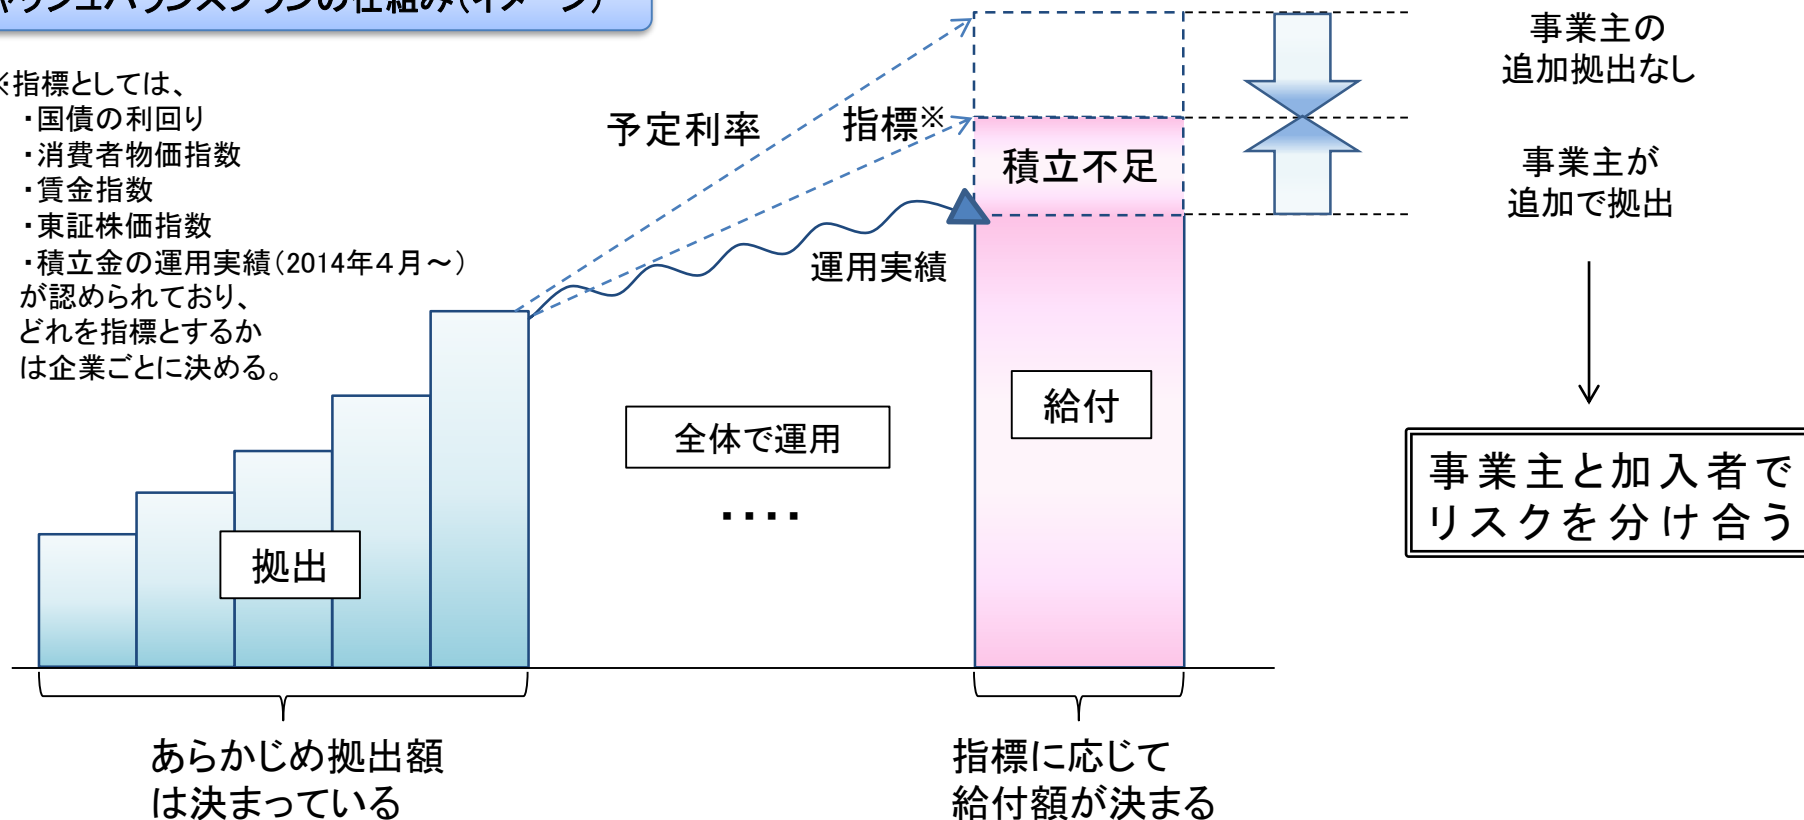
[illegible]の仕組み(イメージ)

※指標としては、
・国債の利回り
・消費者物価指数
・賃金指数
・東証株価指数
・積立金の運用実績(2014年4月～)
が認められており、
どれを指標とするか
は企業ごとに決める。

予定利率

指標※

積立不足

運用実績

事業主の
追加拠出なし

事業主が
追加で拠出

全体で運用

・・・・

給付

拠出

事業主と加入者で
リスクを分け合う

あらかじめ拠出額
は決まっている

指標に応じて
給付額が決まる